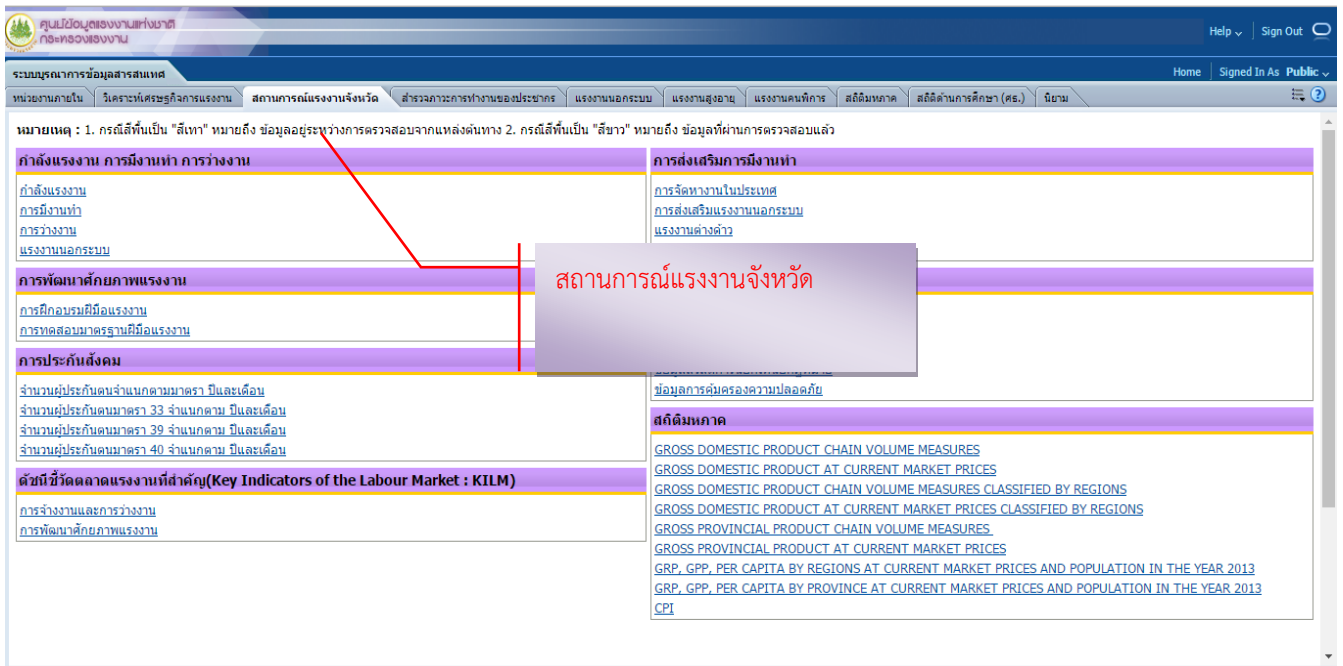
ศูนย์ข้อมูลแรงงานแห่งชาติ
กระทรวงแรงงาน

Help Sign Out

ระบบบูรณาการข้อมูลสารสนเทศ

Home Signed In As Public

หน่วยงานภายใน | วิเคราะห์เศรษฐกิจการแรงงาน | สถานการณ์แรงงานจังหวัด | สำรวจภาวะการทำงานของประชากร | แรงงานนอกระบบ | แรงงานสูงอายุ | แรงงานคนพิการ | สถิติมหภาค | สถิติด้านการศึกษา (ศธ.) | นิยาม

หมายเหตุ : 1. กรณีสีพื้นเป็น "สีเทา" หมายถึง ข้อมูลอยู่ระหว่างการตรวจสอบจากแหล่งต้นทาง 2. กรณีสีพื้นเป็น "สีขาว" หมายถึง ข้อมูลที่ผ่านการตรวจสอบแล้ว

กำลังแรงงาน การมีงานทำ การว่างงาน
กำลังแรงงาน
การมีงานทำ
การว่างงาน
แรงงานนอกระบบ

การพัฒนาศักยภาพแรงงาน
การฝึกอบรมฝีมือแรงงาน
การทดสอบมาตรฐานฝีมือแรงงาน

การประกันสังคม
จำนวนผู้ประกันตนจำแนกตามมาตรา ปีและเดือน
จำนวนผู้ประกันตนมาตรา 33 จำแนกตาม ปีและเดือน
จำนวนผู้ประกันตนมาตรา 39 จำแนกตาม ปีและเดือน
จำนวนผู้ประกันตนมาตรา 40 จำแนกตาม ปีและเดือน

ดัชนีชี้วัดตลาดแรงงานที่สำคัญ(Key Indicators of the Labour Market : KILM)
การจ้างงานและการว่างงาน
การพัฒนาศักยภาพแรงงาน

การส่งเสริมการมีงานทำ
การจัดหางานในประเทศ
การส่งเสริมแรงงานนอกระบบ
แรงงานต่างด้าว

สถานการณ์แรงงานจังหวัด

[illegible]
ข้อมูลการคุ้มครองความปลอดภัย

สถิติมหภาค
GROSS DOMESTIC PRODUCT CHAIN VOLUME MEASURES
GROSS DOMESTIC PRODUCT AT CURRENT MARKET PRICES
GROSS DOMESTIC PRODUCT CHAIN VOLUME MEASURES CLASSIFIED BY REGIONS
GROSS DOMESTIC PRODUCT AT CURRENT MARKET PRICES CLASSIFIED BY REGIONS
GROSS PROVINCIAL PRODUCT CHAIN VOLUME MEASURES
GROSS PROVINCIAL PRODUCT AT CURRENT MARKET PRICES
GRP, GPP, PER CAPITA BY REGIONS AT CURRENT MARKET PRICES AND POPULATION IN THE YEAR 2013
GRP, GPP, PER CAPITA BY PROVINCE AT CURRENT MARKET PRICES AND POPULATION IN THE YEAR 2013
CPI